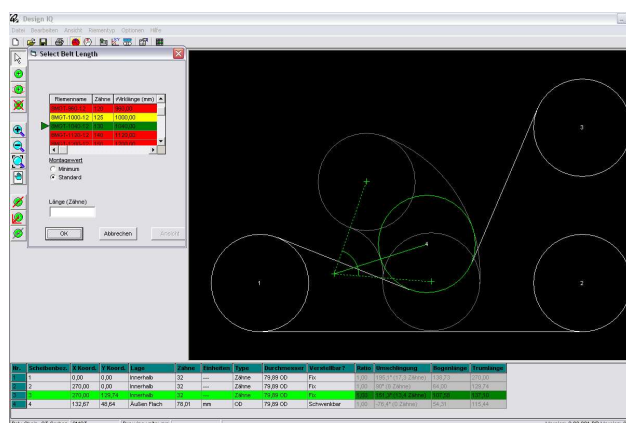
Design IQ

Datei Bearbeiten Ansicht Riementyp Optionen Hilfe

Select Belt Length

| Riemenname | Zähne | Wirklänge (mm) |
|---|---|---|
| 8MGT-960-12 | 120 | 960,00 |
| 8MGT-1000-12 | 125 | 1000,00 |
| 8MGT-1040-12 | 130 | 1040,00 |
| 8MGT-1120-12 | 140 | 1120,00 |
| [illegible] | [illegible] | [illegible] |

Montagewert
Minimum
Standard

Länge (Zähne)

OK
Abbrechen
Ansicht

1
2
3
4

| Nr. | Scheibenbez. | X Koord. | Y Koord. | Lage | Zähne | Einheiten | Type | Durchmesser | Verstellbar? | Ratio | Umschlingung | Bogenlänge | Trumlänge |
|---|---|---|---|---|---|---|---|---|---|---|---|---|---|
| 1 | 1 | 0,00 | 0,00 | Innerhalb | 32 | --- | Zähne | 79,89 OD | Fix | 1,00 | 195,1° (17,3 Zähne) | 138,73 | 270,00 |
| 2 | 2 | 270,00 | 0,00 | Innerhalb | 32 | --- | Zähne | 79,89 OD | Fix | 1,00 | 90° (8 Zähne) | 64,00 | 129,74 |
| 3 | 3 | 270,00 | 129,74 | Innerhalb | 32 | --- | Zähne | 79,89 OD | Fix | 1,00 | 151,2° (13,4 Zähne) | 107,50 | 107,55 |
| 4 | 4 | 132,87 | 48,64 | Außen Flach | 78,01 | mm | OD | 0,00 | Schwenkbar | 0,00 | -76,1° (2 Zähne) | 54,11 | 115,44 |